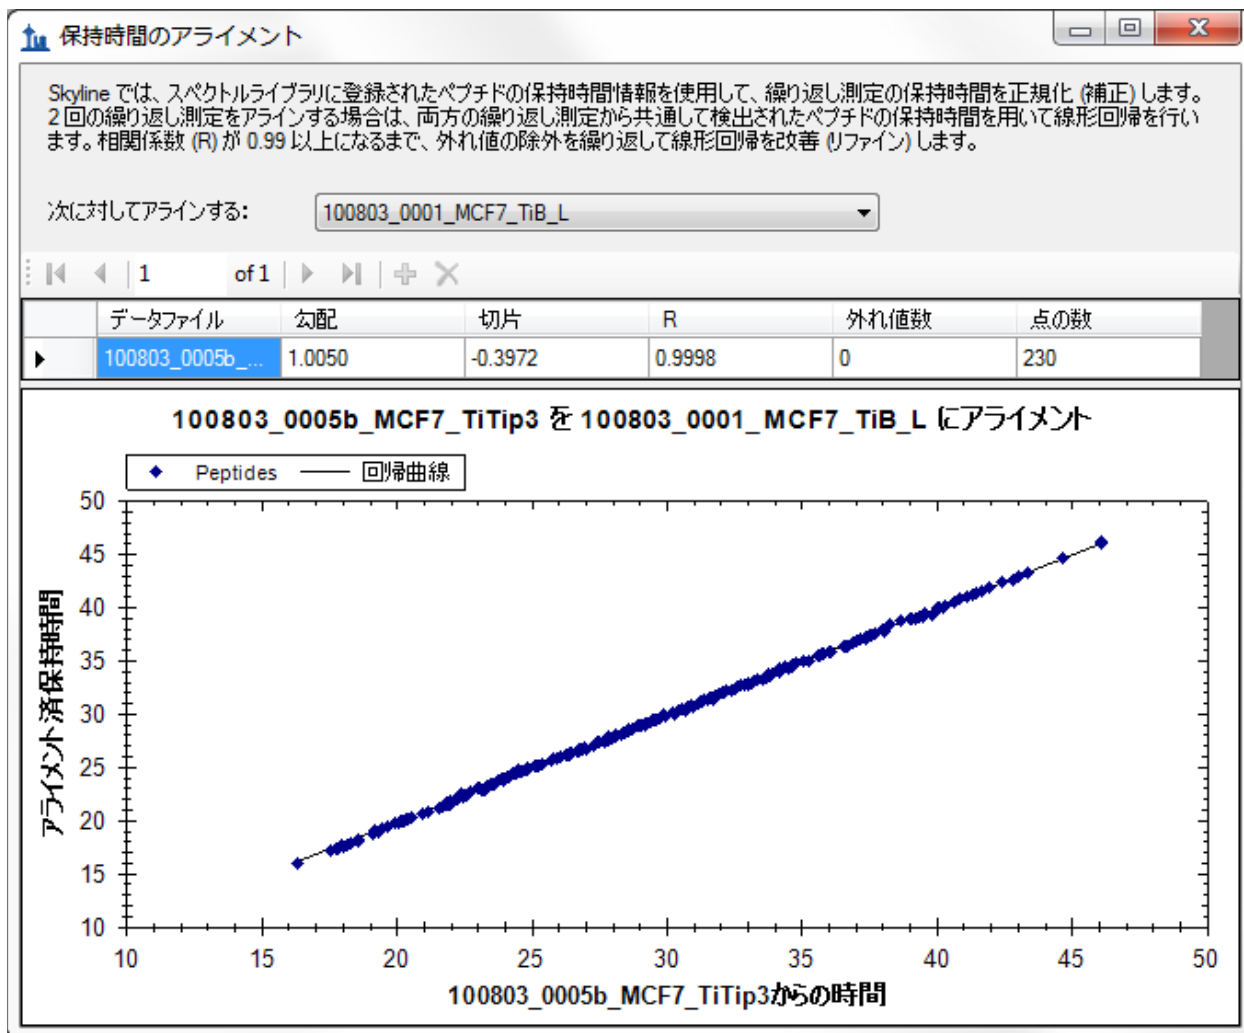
保持時間のアライメント

Skyline では、スペクトルライブラリに登録されたペプチドの保持時間情報を使用して、繰り返し測定の保持時間を正規化 (補正) します。2 回の繰り返し測定をアラインする場合は、両方の繰り返し測定から共通して検出されたペプチドの保持時間を用いて線形回帰を行います。相関係数 (R) が 0.99 以上になるまで、外れ値の除外を繰り返して線形回帰を改善 (リファイン) します。

次に対してアラインする: 100803_0001_MCF7_TiB_L

1 of 1

| | データファイル | 勾配 | 切片 | R | 外れ値数 | 点の数 |
|---|---|---|---|---|---|---|
| ▶ | 100803_0005b_... | 1.0050 | -0.3972 | 0.9998 | 0 | 230 |

100803_0005b_MCF7_TiTip3 を 100803_0001_MCF7_TiB_L にアライメント

Peptides 回帰曲線

50
45
40
35
30
25
20
15
10

アライメント済保持時間

10 15 20 25 30 35 40 45 50

100803_0005b_MCF7_TiTip3からの時間